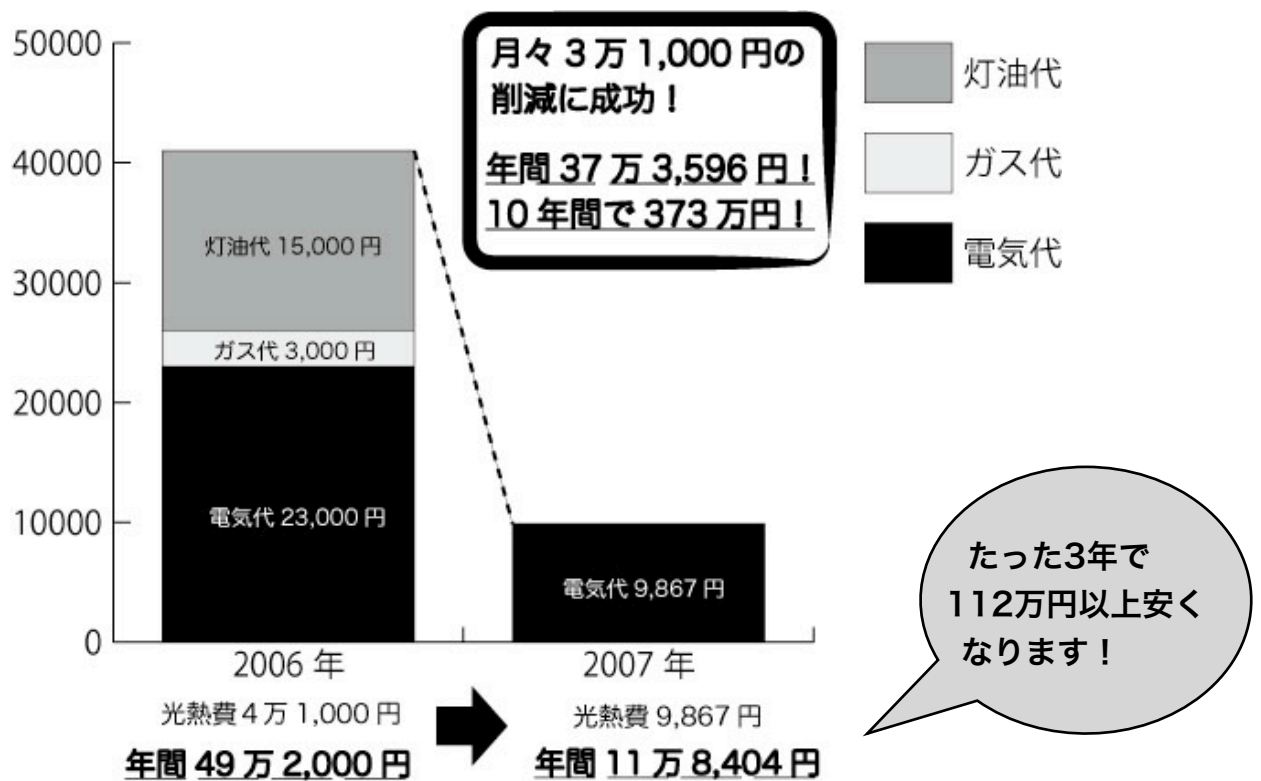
50000
40000
30000
20000
10000
0

月々 3 万 1,000 円の削減に成功！

年間 37 万 3,596 円！
10 年間で 373 万円！

灯油代
ガス代
電気代

灯油代 15,000 円
ガス代 3,000 円
電気代 23,000 円

電気代 9,867 円

たった3年で
112万円以上安く
なります！

2006 年
光熱費 4 万 1,000 円
年間 49 万 2,000 円

2007 年
光熱費 9,867 円
年間 11 万 8,404 円